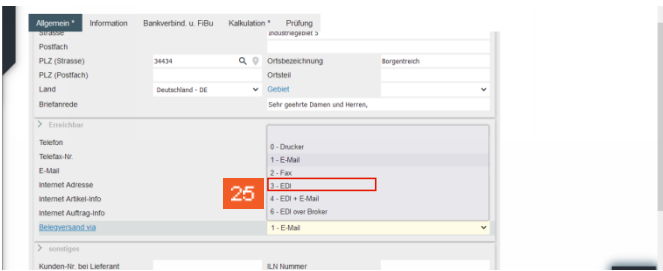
Allgemein * Information Bankverbind. u. FiBu Kalkulation * Prüfung

Strasse Industriegebiet 5
Postfach
PLZ (Strasse) 34434 Ortsbezeichnung Borgentreich
PLZ (Postfach) Ortsteil
Land Deutschland - DE Gebiet
Briefanrede Sehr geehrte Damen und Herren,

> Erreichbar

Telefon
Telefax-Nr.
E-Mail
Internet Adresse
Internet Artikel-Info
Internet Auftrag-Info
Belegversand via

0 - Drucker
1 - E-Mail
2 - Fax
3 - EDI
4 - EDI + E-Mail
6 - EDI over Broker

25

1 - E-Mail

> sonstiges

Kunden-Nr. bei Lieferant ILN Nummer